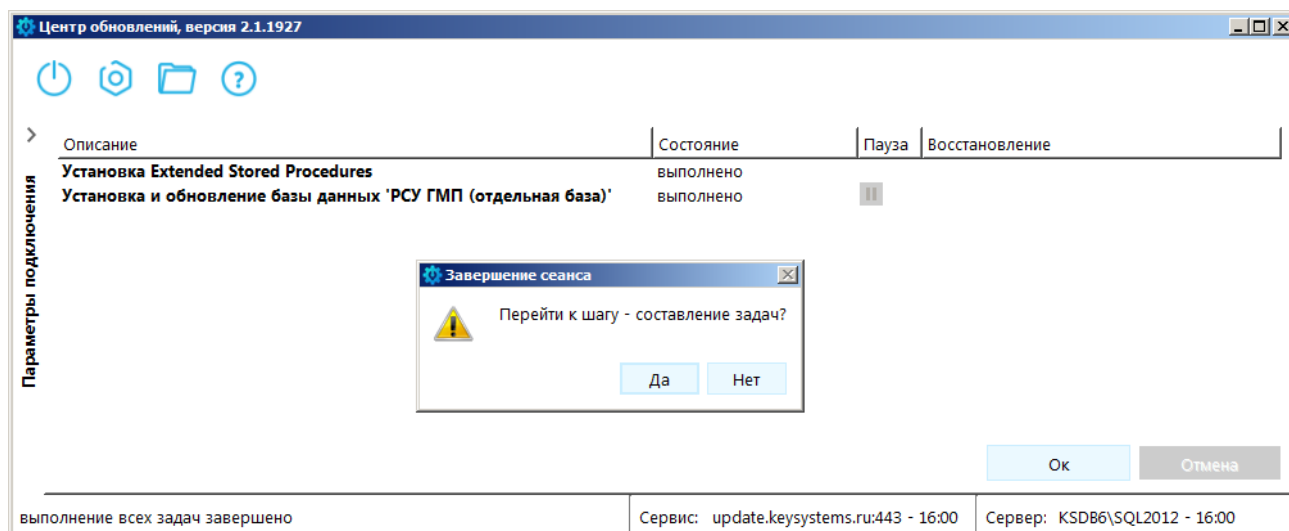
Центр обновлений, версия 2.1.1927

Параметры подключения

| Описание | Состояние | Пауза | Восстановление |
|---|---|---|---|
| Установка Extended Stored Procedures | выполнено | | |
| Установка и обновление базы данных 'РСУ ГМП (отдельная база)' | выполнено | | |

Завершение сеанса

Перейти к шагу - составление задач?

Да Нет

Ок Отмена

выполнение всех задач завершено

Сервис: update.keysystems.ru:443 - 16:00

Сервер: KSDB6\SQL2012 - 16:00